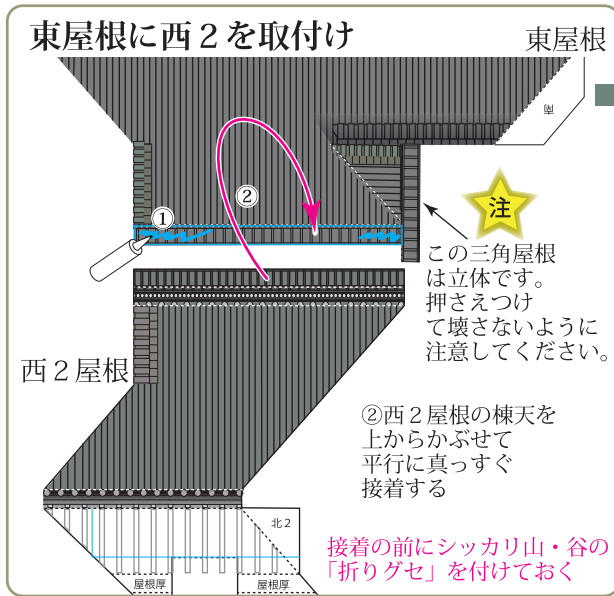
東屋根に西２を取付け

東屋根

奥

①

②

注

この三角屋根は立体です。押さえつけて壊さないように注意してください。

西２屋根

②西２屋根の棟天を上からかぶせて平行に真っすぐ接着する

北２

接着の前にシッカリ山・谷の「折りグセ」を付けておく

屋根厚

屋根厚